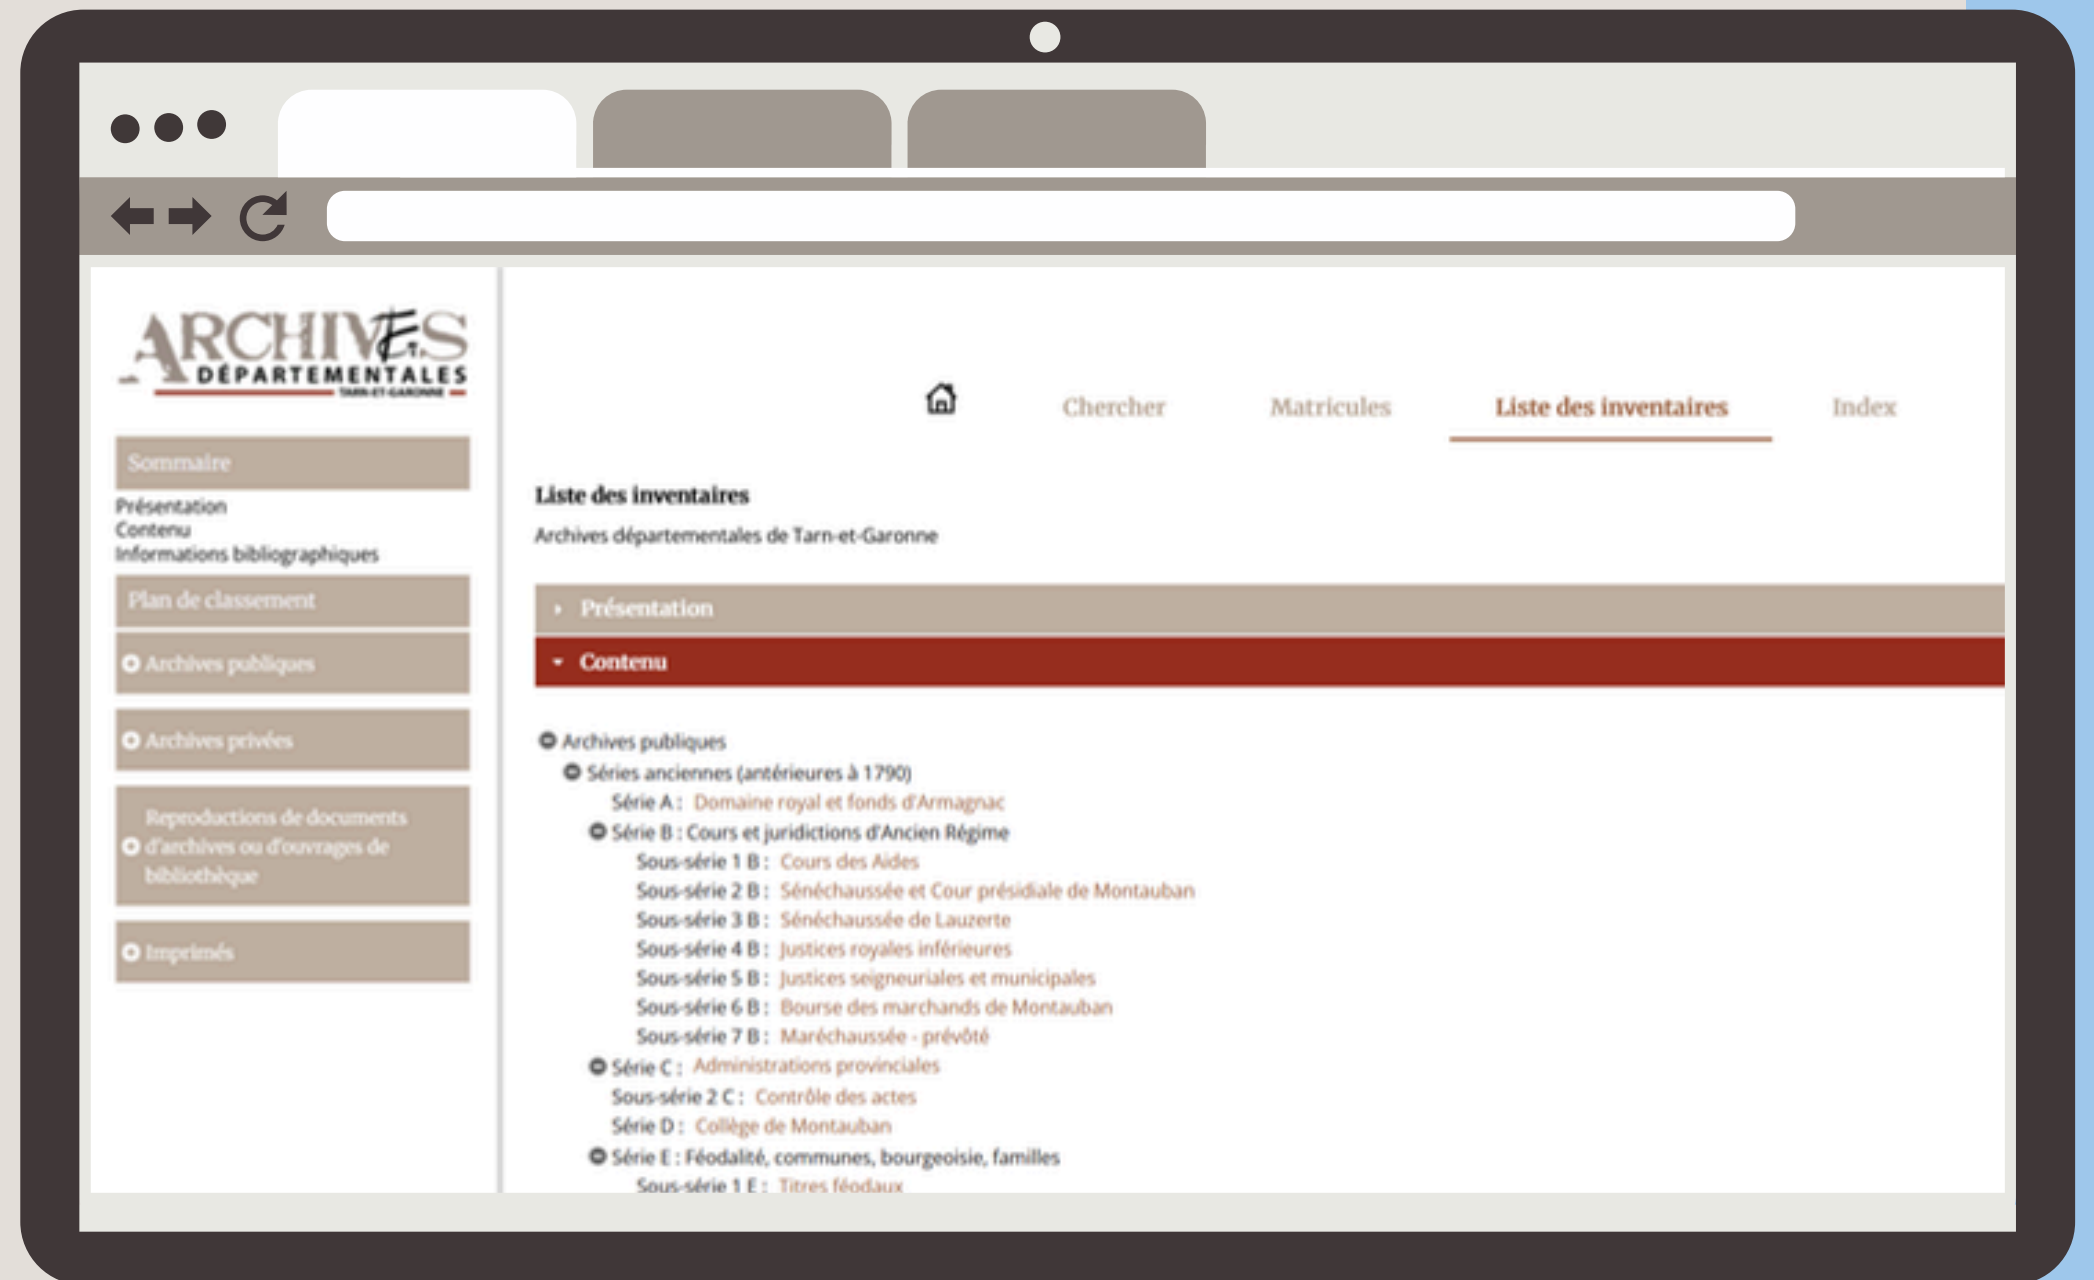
ARCHIVES DÉPARTEMENTALES TARN-ET-GARONNE

Sommaire
Présentation
Contenu
Informations bibliographiques

Plan de classement

Archives publiques

Archives privées

Reproductions de documents d'archives ou d'ouvrages de bibliothèque

Imprimés

Chercher Matricules Liste des inventaires Index

Liste des inventaires

Archives départementales de Tarn-et-Garonne

Présentation

Contenu

Archives publiques
Séries anciennes (antérieures à 1790)
Série A : Domaine royal et fonds d'Armagnac
Série B : Cours et juridictions d'Ancien Régime
Sous-série 1 B : Cours des Aides
Sous-série 2 B : Sénéchaussée et Cour présidiale de Montauban
Sous-série 3 B : Sénéchaussée de Lauzerte
Sous-série 4 B : Justices royales inférieures
Sous-série 5 B : Justices seigneuriales et municipales
Sous-série 6 B : Bourse des marchands de Montauban
Sous-série 7 B : Maréchaussée - prévôté
Série C : Administrations provinciales
Sous-série 2 C : Contrôle des actes
Série D : Collège de Montauban
Série E : Féodalité, communes, bourgeoisie, familles
Sous-série 1 E : Titres féodaux